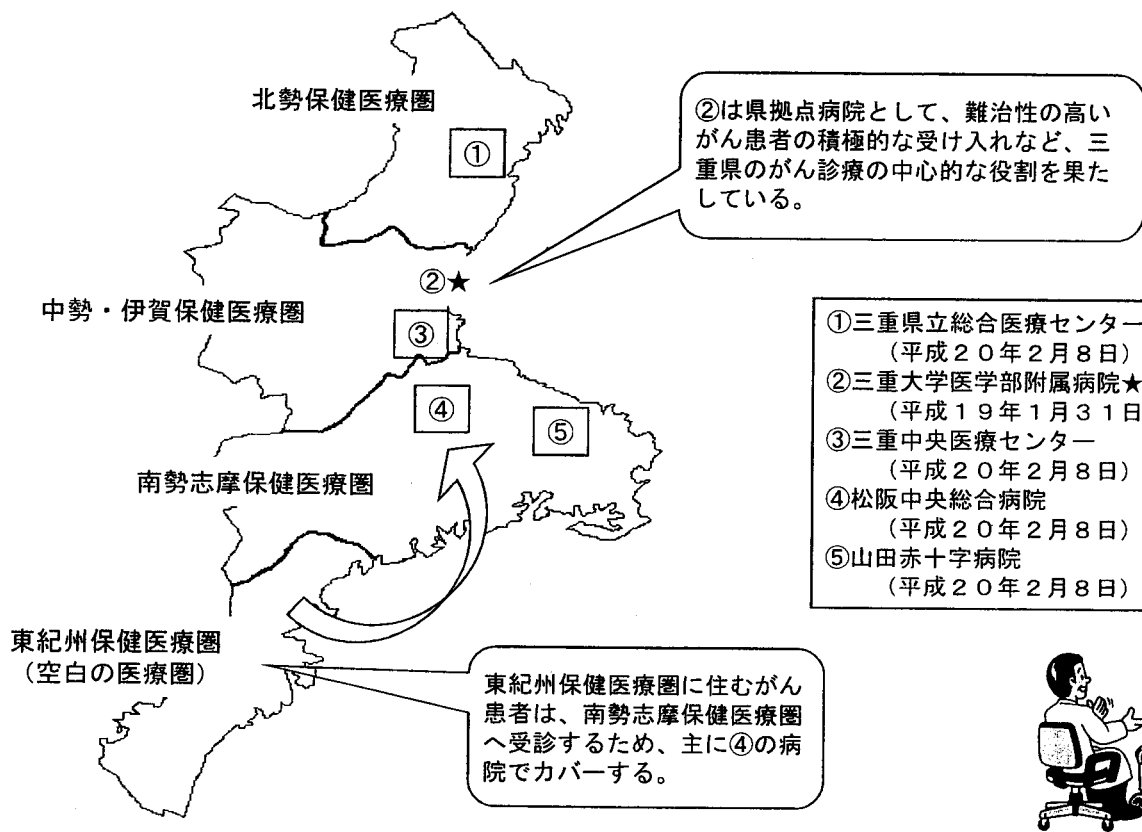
北勢保健医療圏

①

②は県拠点病院として、難治性の高いがん患者の積極的な受け入れなど、三重県のがん診療の中心的な役割を果たしている。

②★

中勢・伊賀保健医療圏

③

④

⑤

南勢志摩保健医療圏

①三重県立総合医療センター
（平成２０年２月８日）
②三重大学医学部附属病院★
（平成１９年１月３１日
③三重中央医療センター
（平成２０年２月８日）
④松阪中央総合病院
（平成２０年２月８日）
⑤山田赤十字病院
（平成２０年２月８日）

東紀州保健医療圏
（空白の医療圏）

東紀州保健医療圏に住むがん患者は、南勢志摩保健医療圏へ受診するため、主に④の病院でカバーする。